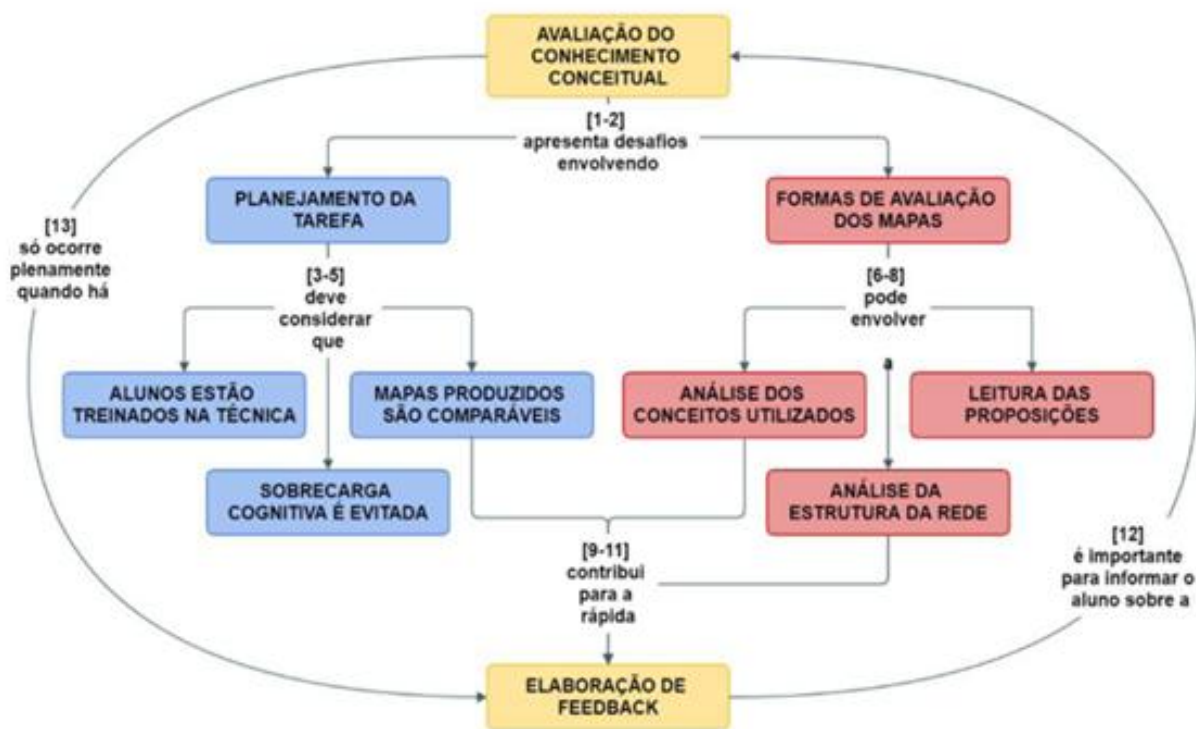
AVALIAÇÃO DO CONHECIMENTO CONCEITUAL

[1-2]
apresenta desafios envolvendo

PLANEJAMENTO DA TAREFA

FORMAS DE AVALIAÇÃO DOS MAPAS

[13]
só ocorre plenamente quando há

[3-5]
deve considerar que

[6-8]
pode envolver

a

ALUNOS ESTÃO TREINADOS NA TÉCNICA

MAPAS PRODUZIDOS SÃO COMPARÁVEIS

ANÁLISE DOS CONCEITOS UTILIZADOS

LEITURA DAS PROPOSIÇÕES

SOBRECARGA COGNITIVA É EVITADA

ANÁLISE DA ESTRUTURA DA REDE

[9-11]
contribui para a rápida

[12]
é importante para informar o aluno sobre a

ELABORAÇÃO DE FEEDBACK